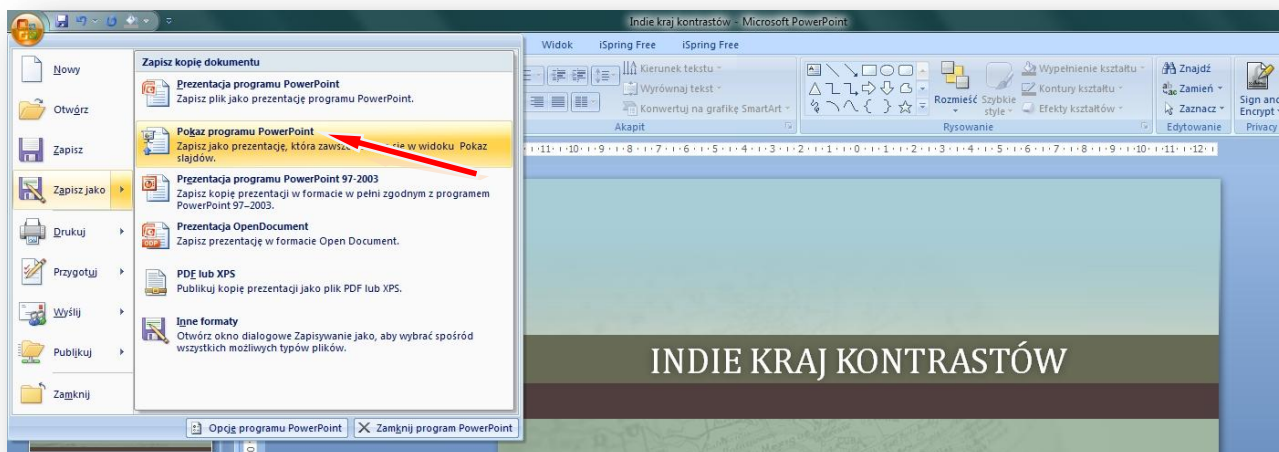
Indie kraj kontrastów - Microsoft PowerPoint

Widok iSpring Free iSpring Free

Nowy
Otwórz
Zapisz
Zapisz jako
Drukuj
Przygotuj
Wyślij
Publikuj
Zamknij

Zapisz kopię dokumentu

Prezentacja programu PowerPoint
Zapisz plik jako prezentację programu PowerPoint.

Pokaz programu PowerPoint
Zapisz jako prezentację, która zawsze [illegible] sie w widoku Pokaz slajdów.

Prezentacja programu PowerPoint 97-2003
Zapisz kopię prezentacji w formacie w pełni zgodnym z programem PowerPoint 97–2003.

Prezentacja OpenDocument
Zapisz prezentację w formacie Open Document.

PDF lub XPS
Publikuj kopię prezentacji jako plik PDF lub XPS.

Inne formaty
Otwórz okno dialogowe Zapisywanie jako, aby wybrać spośród wszystkich możliwych typów plików.

Opcje programu PowerPoint
Zamknij program PowerPoint

Kierunek tekstu
Wyrównaj tekst
Konwertuj na grafikę SmartArt
Akapit

Rozmieść
Szybkie style
Wypełnienie kształtu
Kontury kształtu
Efekty kształtów
Rysowanie

Znajdź
Zamień
Zaznacz
Edytowanie

Sign and Encrypt
Privacy

INDIE KRAJ KONTRASTÓW